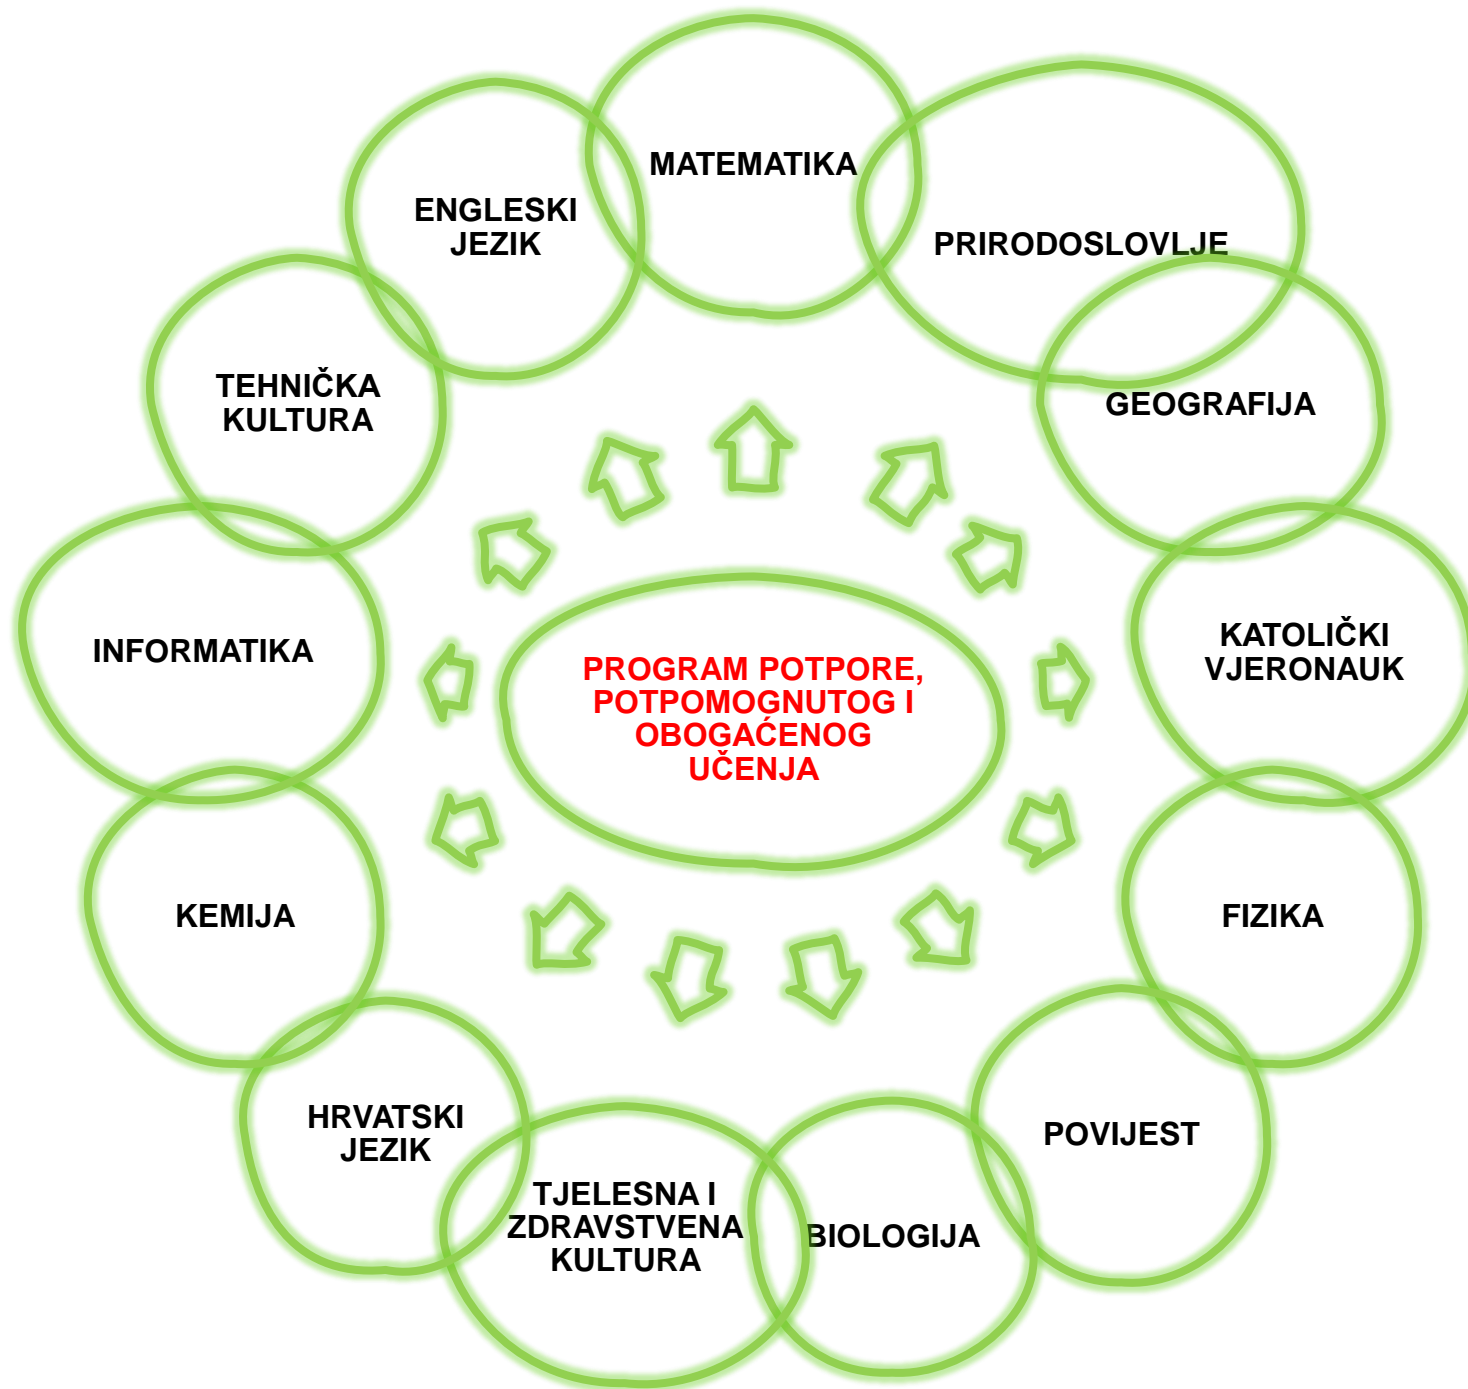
PROGRAM POTPORE, POTPOMOGNUTOG I OBOGAĆENOG UČENJA

MATEMATIKA

PRIRODOSLOVLJE

GEOGRAFIJA

KATOLIČKI VJERONAUK

FIZIKA

POVIJEST

BIOLOGIJA

TJELESNA I ZDRAVSTVENA KULTURA

HRVATSKI JEZIK

KEMIJA

INFORMATIKA

TEHNIČKA KULTURA

ENGLESKI JEZIK